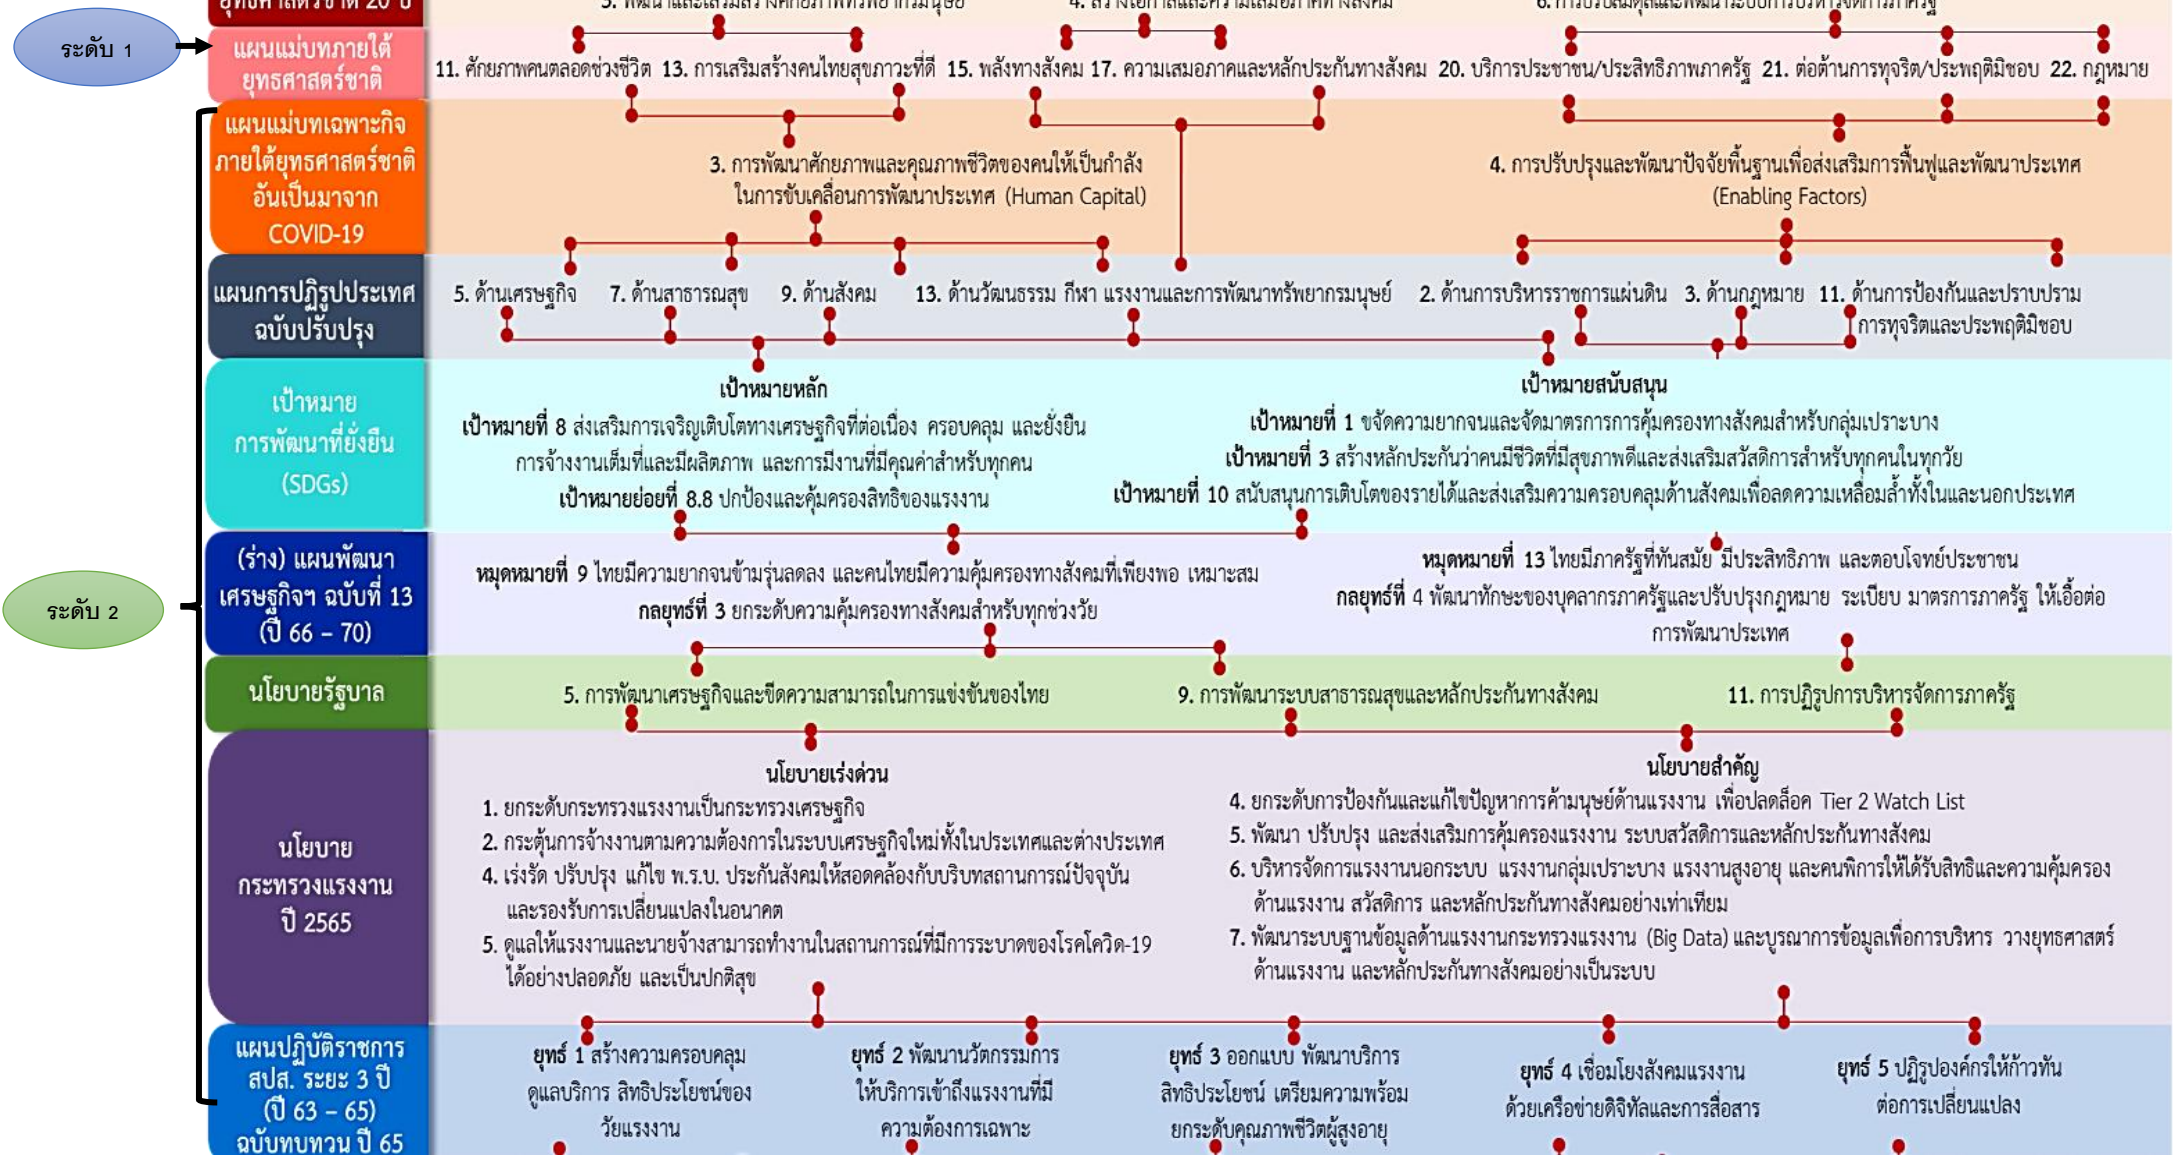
ยุทธศาสตร์ชาติ 20 ปี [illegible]

ระดับ 1

แผนแม่บทภายใต้ยุทธศาสตร์ชาติ

11. ศักยภาพคนตลอดช่วงชีวิต 13. การเสริมสร้างคนไทยสุขภาวะที่ดี 15. พลังทางสังคม 17. ความเสมอภาคและหลักประกันทางสังคม 20. บริการประชาชน/ประสิทธิภาพภาครัฐ 21. ต่อต้านการทุจริต/ประพฤติมิชอบ 22. กฎหมาย

แผนแม่บทเฉพาะกิจภายใต้ยุทธศาสตร์ชาติอันเป็นมาจาก COVID-19

3. การพัฒนาศักยภาพและคุณภาพชีวิตของคนให้เป็นกำลังในการขับเคลื่อนการพัฒนาประเทศ (Human Capital)

4. การปรับปรุงและพัฒนาปัจจัยพื้นฐานเพื่อส่งเสริมการฟื้นฟูและพัฒนาประเทศ (Enabling Factors)

แผนการปฏิรูปประเทศ ฉบับปรับปรุง

5. ด้านเศรษฐกิจ 7. ด้านสาธารณสุข 9. ด้านสังคม 13. ด้านวัฒนธรรม กีฬา แรงงานและการพัฒนาทรัพยากรมนุษย์ 2. ด้านการบริหารราชการแผ่นดิน 3. ด้านกฎหมาย 11. ด้านการป้องกันและปราบปรามการทุจริตและประพฤติมิชอบ

เป้าหมายการพัฒนาที่ยั่งยืน (SDGs)

เป้าหมายหลัก
เป้าหมายที่ 8 ส่งเสริมการเจริญเติบโตทางเศรษฐกิจที่ต่อเนื่อง ครอบคลุม และยั่งยืน การจ้างงานเต็มที่และมีผลิตภาพ และการมีงานที่มีคุณค่าสำหรับทุกคน
เป้าหมายย่อยที่ 8.8 ปกป้องและคุ้มครองสิทธิของแรงงาน

เป้าหมายสนับสนุน
เป้าหมายที่ 1 ขจัดความยากจนและจัดมาตรการการคุ้มครองทางสังคมสำหรับกลุ่มเปราะบาง
เป้าหมายที่ 3 สร้างหลักประกันว่าคนมีชีวิตที่มีสุขภาพดีและส่งเสริมสวัสดิการสำหรับทุกคนในทุกวัย
เป้าหมายที่ 10 สนับสนุนการเติบโตของรายได้และส่งเสริมความครอบคลุมด้านสังคมเพื่อลดความเหลื่อมล้ำทั้งในและนอกประเทศ

ระดับ 2

(ร่าง) แผนพัฒนาเศรษฐกิจฯ ฉบับที่ 13 (ปี 66 – 70)

หมุดหมายที่ 9 ไทยมีความยากจนข้ามรุ่นลดลง และคนไทยมีความคุ้มครองทางสังคมที่เพียงพอ เหมาะสม
กลยุทธ์ที่ 3 ยกระดับความคุ้มครองทางสังคมสำหรับทุกช่วงวัย

หมุดหมายที่ 13 ไทยมีภาครัฐที่ทันสมัย มีประสิทธิภาพ และตอบโจทย์ประชาชน
กลยุทธ์ที่ 4 พัฒนาทักษะของบุคลากรภาครัฐและปรับปรุงกฎหมาย ระเบียบ มาตรการภาครัฐ ให้เอื้อต่อการพัฒนาประเทศ

นโยบายรัฐบาล

5. การพัฒนาเศรษฐกิจและขีดความสามารถในการแข่งขันของไทย 9. การพัฒนาระบบสาธารณสุขและหลักประกันทางสังคม 11. การปฏิรูปการบริหารจัดการภาครัฐ

นโยบายกระทรวงแรงงาน ปี 2565

นโยบายเร่งด่วน
1. ยกระดับกระทรวงแรงงานเป็นกระทรวงเศรษฐกิจ
2. กระตุ้นการจ้างงานตามความต้องการในระบบเศรษฐกิจใหม่ทั้งในประเทศและต่างประเทศ
4. เร่งรัด ปรับปรุง แก้ไข พ.ร.บ. ประกันสังคมให้สอดคล้องกับบริบทสถานการณ์ปัจจุบันและรองรับการเปลี่ยนแปลงในอนาคต
5. ดูแลให้แรงงานและนายจ้างสามารถทำงานในสถานการณ์ที่มีการระบาดของโรคโควิด-19 ได้อย่างปลอดภัย และเป็นปกติสุข

นโยบายสำคัญ
4. ยกระดับการป้องกันและแก้ไขปัญหาการค้ามนุษย์ด้านแรงงาน เพื่อปลดล็อค Tier 2 Watch List
5. พัฒนา ปรับปรุง และส่งเสริมการคุ้มครองแรงงาน ระบบสวัสดิการและหลักประกันทางสังคม
6. บริหารจัดการแรงงานนอกระบบ แรงงานกลุ่มเปราะบาง แรงงานสูงอายุ และคนพิการให้ได้รับสิทธิและความคุ้มครองด้านแรงงาน สวัสดิการ และหลักประกันทางสังคมอย่างเท่าเทียม
7. พัฒนาระบบฐานข้อมูลด้านแรงงานกระทรวงแรงงาน (Big Data) และบูรณาการข้อมูลเพื่อการบริหาร วางยุทธศาสตร์ด้านแรงงาน และหลักประกันทางสังคมอย่างเป็นระบบ

แผนปฏิบัติราชการ สปส. ระยะ 3 ปี (ปี 63 – 65) ฉบับทบทวน ปี 65

ยุทธ์ 1 สร้างความครอบคลุม ดูแลบริการ สิทธิประโยชน์ของวัยแรงงาน

ยุทธ์ 2 พัฒนานวัตกรรมการให้บริการเข้าถึงแรงงานที่มีความต้องการเฉพาะ

ยุทธ์ 3 ออกแบบ พัฒนาบริการ สิทธิประโยชน์ เตรียมความพร้อม ยกระดับคุณภาพชีวิตผู้สูงอายุ

ยุทธ์ 4 เชื่อมโยงสังคมแรงงานด้วยเครือข่ายดิจิทัลและการสื่อสาร

ยุทธ์ 5 ปฏิรูปองค์กรให้ก้าวทันต่อการเปลี่ยนแปลง